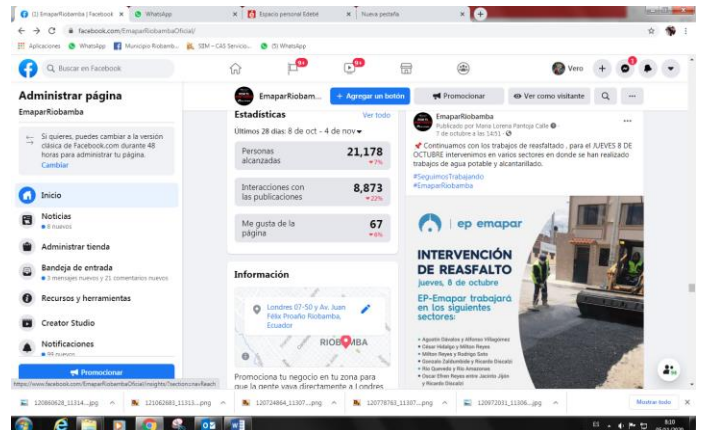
(1) EmaparRiobamba | Facebook × WhatsApp × Espacio personal Edebé × Nueva pestaña ×

facebook.com/EmaparRiobambaOficial/

Aplicaciones WhatsApp Municipio Riobamb... SIIM – CAS Servicio... (5) WhatsApp

Buscar en Facebook

Vero

Administrar página

EmaparRiobamba

Si quieres, puedes cambiar a la versión clásica de Facebook.com durante 48 horas para administrar tu página. Cambiar

Inicio

Noticias
8 nuevos

Administrar tienda

Bandeja de entrada
3 mensajes nuevos y 21 comentarios nuevos

Recursos y herramientas

Creator Studio

Notificaciones
99 nuevos

Promocionar

EmaparRiobamb...

+ Agregar un botón

Promocionar

Ver como visitante

Estadísticas

Ver todo

Últimos 28 días: 8 de oct - 4 de nov

| | |
|---|---|
| Personas alcanzadas | 21,178 ▾7% |
| Interacciones con las publicaciones | 8,873 ▾22% |
| Me gusta de la página | 67 ▾6% |

Información

Londres 07-50 y Av. Juan Félix Proaño Riobamba, Ecuador

RIOBAMBA

Promociona tu negocio en tu zona para que la gente vaya directamente a Londres

EmaparRiobamba
Publicado por María Lorena Pantoja Calle
7 de octubre a las 14:51

Continuamos con los trabajos de reasfaltado , para el JUEVES 8 DE OCTUBRE intervenimos en varios sectores en donde se han realizado trabajos de agua potable y alcantarillado.

#SeguimosTrabajando
#EmaparRiobamba

ep emapar

INTERVENCIÓN DE REASFALTO
jueves, 8 de octubre

EP-Emapar trabajará en los siguientes sectores:

Agustín Dávalos y Alfonso Villagómez
César Hidalgo y Milton Reyes
Milton Reyes y Rodrigo Soto
Gonzalo Zaldumbide y Ricardo Descalzi
Río Quevedo y Río Amazonas
Oscar Efren Reyes entre Jacinto Jijón y Ricardo Descalzi

https://www.facebook.com/EmaparRiobambaOficial/insights/?section=navReach

120860628_11314....jpg
121062683_11313....png
120724864_11307....png
120778763_11307....png
120972031_11306....jpg

Mostrar todo

8:10